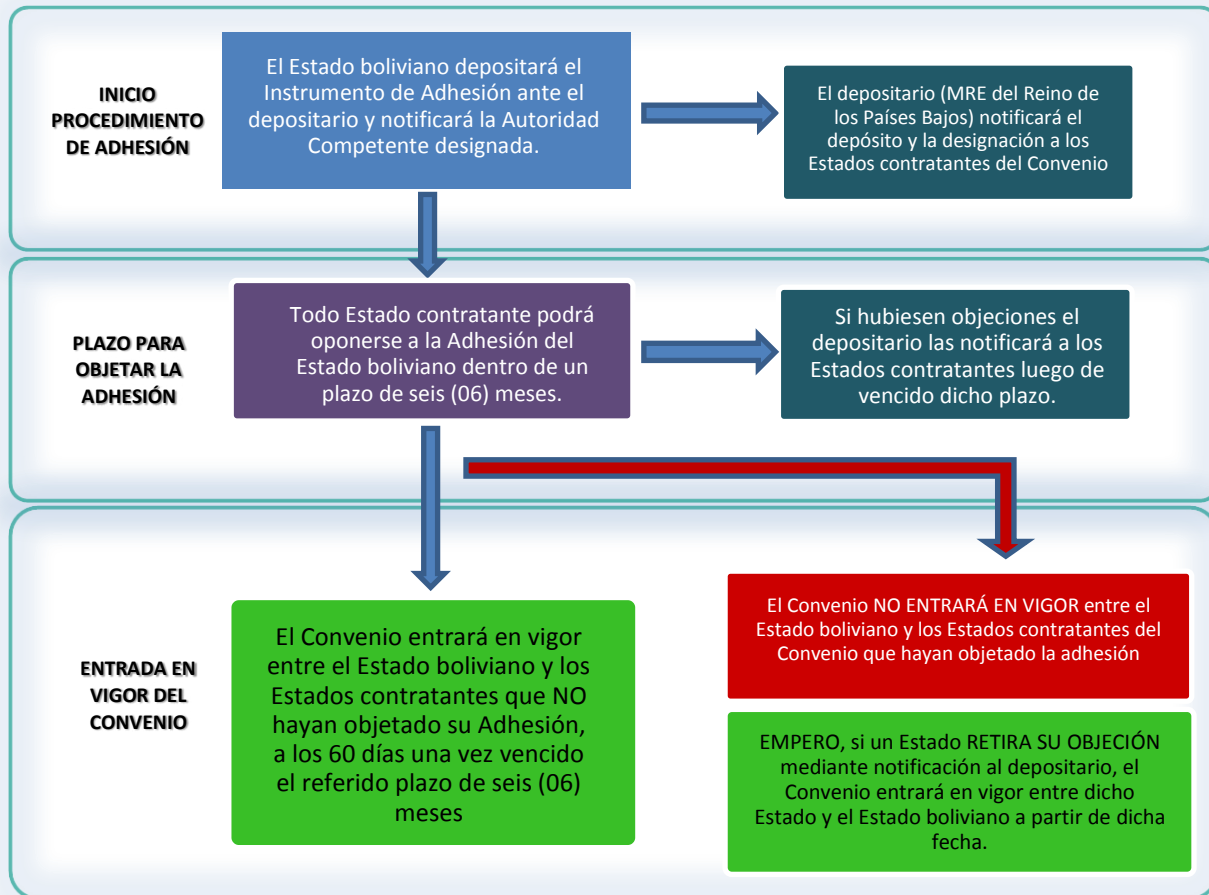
INICIO PROCEDIMIENTO DE ADHESIÓN

El Estado boliviano depositará el Instrumento de Adhesión ante el depositario y notificará la Autoridad Competente designada.

El depositario (MRE del Reino de los Países Bajos) notificará el depósito y la designación a los Estados contratantes del Convenio

PLAZO PARA OBJETAR LA ADHESIÓN

Todo Estado contratante podrá oponerse a la Adhesión del Estado boliviano dentro de un plazo de seis (06) meses.

Si hubiesen objeciones el depositario las notificará a los Estados contratantes luego de vencido dicho plazo.

ENTRADA EN VIGOR DEL CONVENIO

El Convenio entrará en vigor entre el Estado boliviano y los Estados contratantes que NO hayan objetado su Adhesión, a los 60 días una vez vencido el referido plazo de seis (06) meses

El Convenio NO ENTRARÁ EN VIGOR entre el Estado boliviano y los Estados contratantes del Convenio que hayan objetado la adhesión

EMPERO, si un Estado RETIRA SU OBJECIÓN mediante notificación al depositario, el Convenio entrará en vigor entre dicho Estado y el Estado boliviano a partir de dicha fecha.